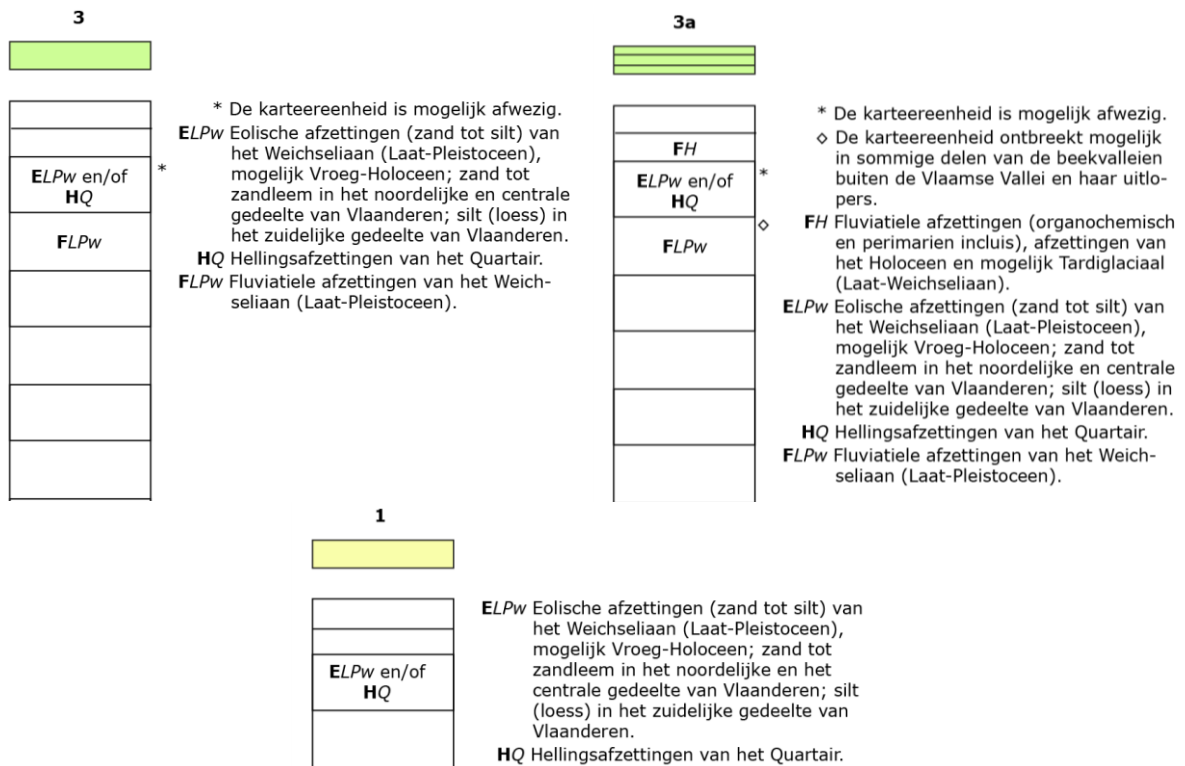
3

ELPw en/of HQ

*

FLPw

* De karteereenheid is mogelijk afwezig.

ELPw Eolische afzettingen (zand tot silt) van het Weichseliaan (Laat-Pleistoceen), mogelijk Vroeg-Holoceen; zand tot zandleem in het noordelijke en centrale gedeelte van Vlaanderen; silt (loess) in het zuidelijke gedeelte van Vlaanderen.

HQ Hellingsafzettingen van het Quartair.

FLPw Fluviatiele afzettingen van het Weichseliaan (Laat-Pleistoceen).

3a

FH

ELPw en/of HQ

*

FLPw

◇

* De karteereenheid is mogelijk afwezig.

◇ De karteereenheid ontbreekt mogelijk in sommige delen van de beekvalleien buiten de Vlaamse Vallei en haar uitlopers.

FH Fluviatiele afzettingen (organochemisch en perimarien inclusief), afzettingen van het Holoceen en mogelijk Tardiglaciaal (Laat-Weichseliaan).

ELPw Eolische afzettingen (zand tot silt) van het Weichseliaan (Laat-Pleistoceen), mogelijk Vroeg-Holoceen; zand tot zandleem in het noordelijke en centrale gedeelte van Vlaanderen; silt (loess) in het zuidelijke gedeelte van Vlaanderen.

HQ Hellingsafzettingen van het Quartair.

FLPw Fluviatiele afzettingen van het Weichseliaan (Laat-Pleistoceen).

1

ELPw en/of HQ

ELPw Eolische afzettingen (zand tot silt) van het Weichseliaan (Laat-Pleistoceen), mogelijk Vroeg-Holoceen; zand tot zandleem in het noordelijke en het centrale gedeelte van Vlaanderen; silt (loess) in het zuidelijke gedeelte van Vlaanderen.

HQ Hellingsafzettingen van het Quartair.